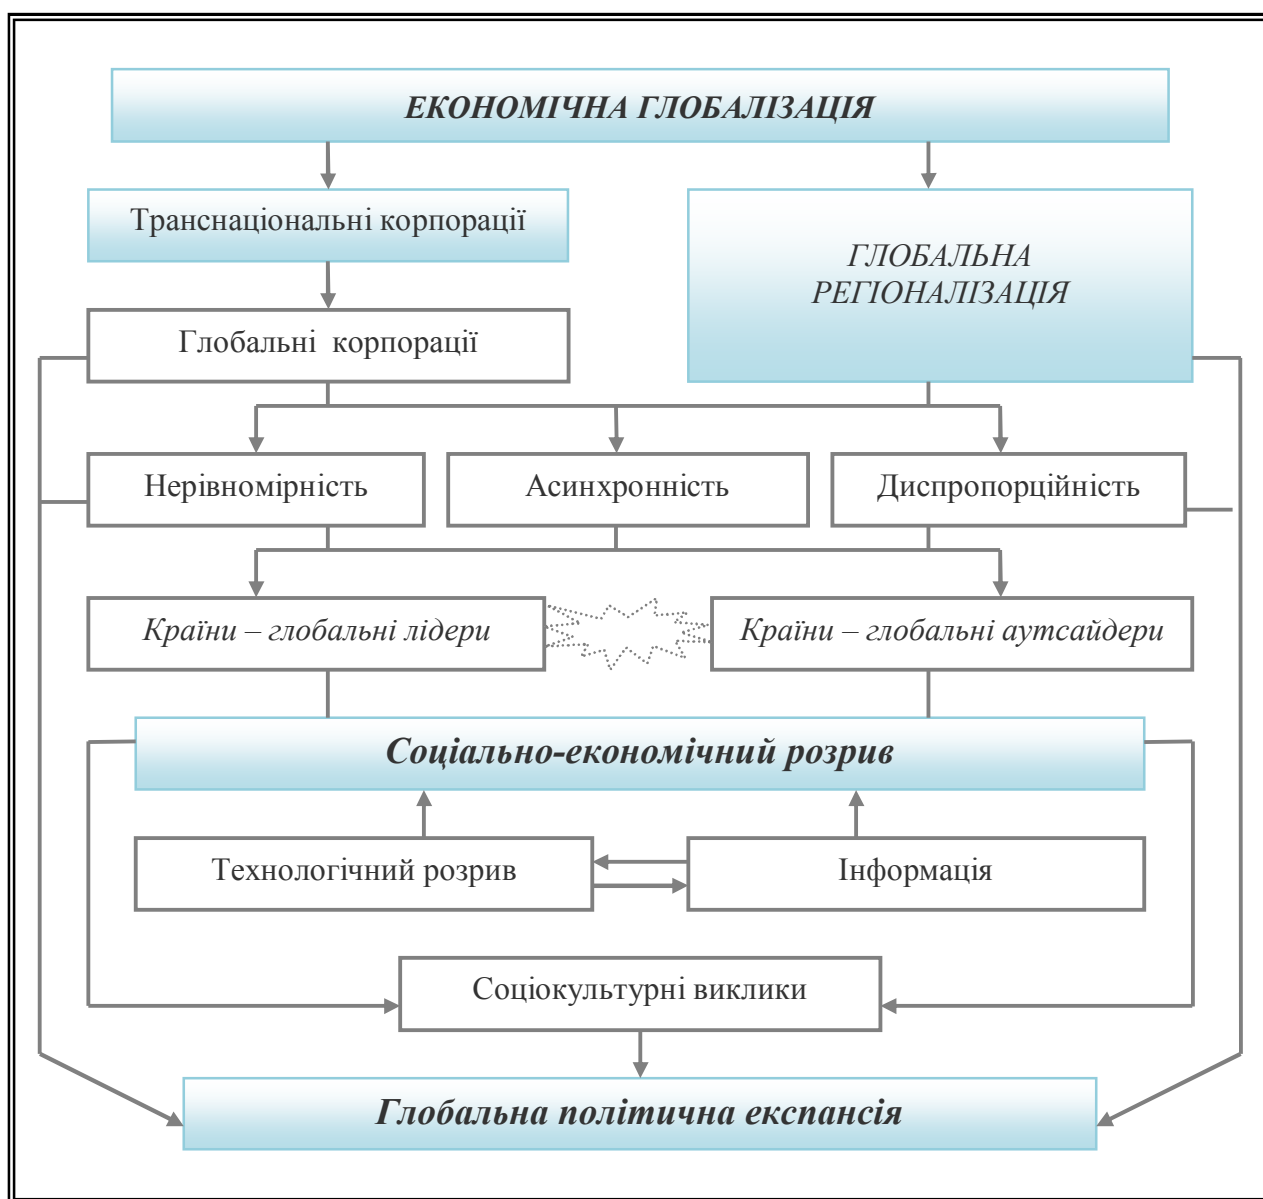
ЕКОНОМІЧНА ГЛОБАЛІЗАЦІЯ

Транснаціональні корпорації

ГЛОБАЛЬНА РЕГІОНАЛІЗАЦІЯ

Глобальні корпорації

Нерівномірність

Асинхронність

Диспропорційність

Країни – глобальні лідери

Країни – глобальні аутсайдери

Соціально-економічний розрив

Технологічний розрив

Інформація

Соціокультурні виклики

Глобальна політична експансія